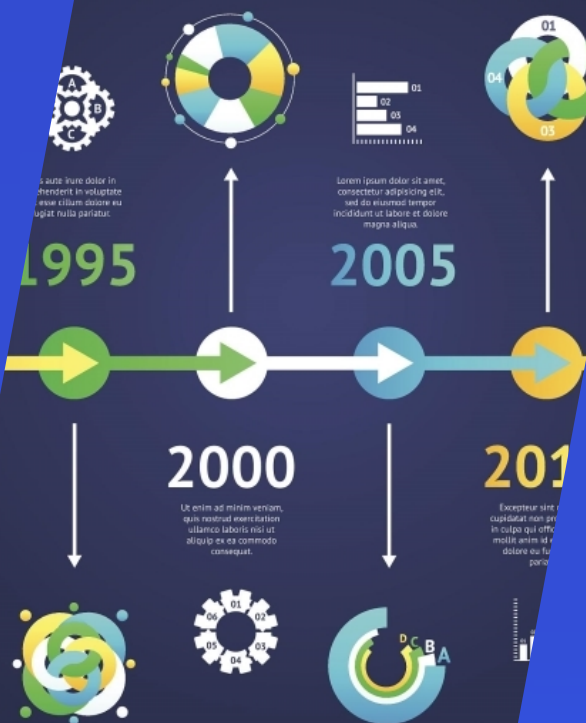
A
B
C

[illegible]s aute irure dolor in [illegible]ehenderit in voluptate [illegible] esse cillum dolore eu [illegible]ugiat nulla pariatur.

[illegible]1995

01
02
03
04

Lorem ipsum dolor sit amet, consectetur adipisicing elit, sed do eiusmod tempor incididunt ut labore et dolore magna aliqua.

2005

01
04
03

2000

Ut enim ad minim veniam, quis nostrud exercitation ullamco laboris nisi ut aliquip ex ea commodo consequat.

201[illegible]

Excepteur sint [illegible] cupidatat non pr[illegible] in culpa qui offic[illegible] mollit anim id e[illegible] dolore eu fu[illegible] paria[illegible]

01
02
03
04
05
06

D
C
B
A